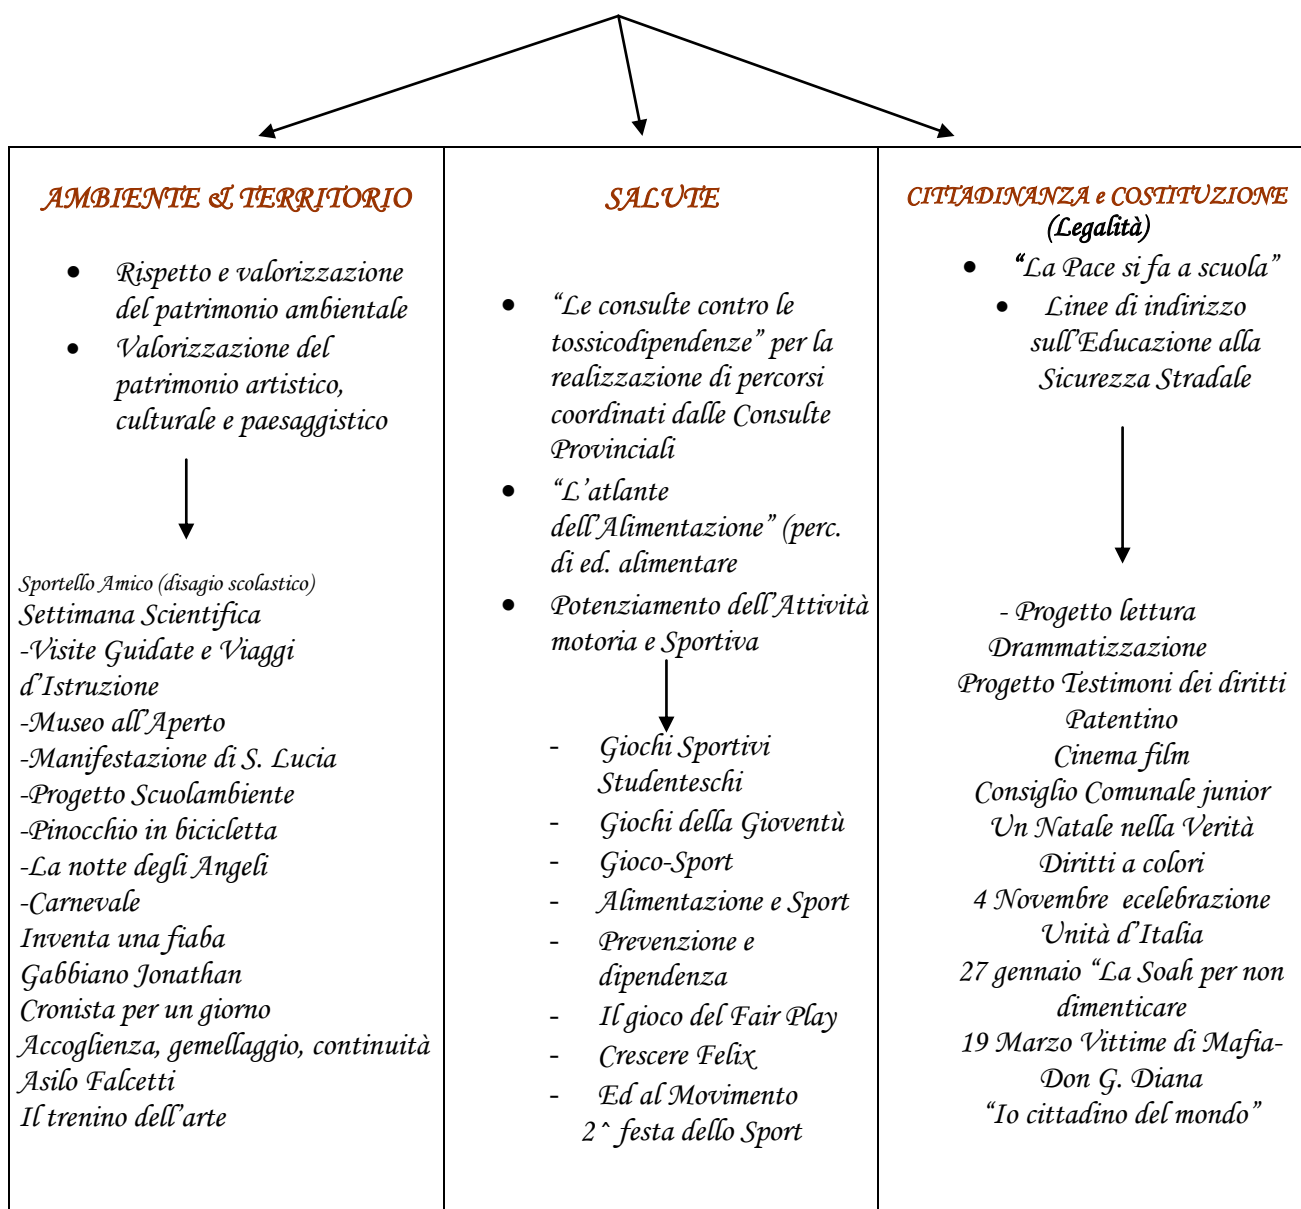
| AMBIENTE & TERRITORIO | SALUTE | CITTADINANZA e COSTITUZIONE (Legalità) |
|---|---|---|
| • Rispetto e valorizzazione del patrimonio ambientale<br>• Valorizzazione del patrimonio artistico, culturale e paesaggistico<br><br>Sportello Amico (disagio scolastico)<br>Settimana Scientifica<br>-Visite Guidate e Viaggi d'Istruzione<br>-Museo all'Aperto<br>-Manifestazione di S. Lucia<br>-Progetto Scuolambiente<br>-Pinocchio in bicicletta<br>-La notte degli Angeli<br>-Carnevale<br>Inventa una fiaba<br>Gabbiano Jonathan<br>Cronista per un giorno<br>Accoglienza, gemellaggio, continuità<br>Asilo Falcetti<br>Il trenino dell'arte | • "Le consulte contro le tossicodipendenze" per la realizzazione di percorsi coordinati dalle Consulte Provinciali<br>• "L'atlante dell'Alimentazione" (perc. di ed. alimentare<br>• Potenziamento dell'Attività motoria e Sportiva<br><br>- Giochi Sportivi Studenteschi<br>- Giochi della Gioventù<br>- Gioco-Sport<br>- Alimentazione e Sport<br>- Prevenzione e dipendenza<br>- Il gioco del Fair Play<br>- Crescere Felix<br>- Ed al Movimento<br>2^ festa dello Sport | • "La Pace si fa a scuola"<br>• Linee di indirizzo sull'Educazione alla Sicurezza Stradale<br><br>- Progetto lettura<br>Drammatizzazione<br>Progetto Testimoni dei diritti<br>Patentino<br>Cinema film<br>Consiglio Comunale junior<br>Un Natale nella Verità<br>Diritti a colori<br>4 Novembre ecelebrazione Unità d'Italia<br>27 gennaio "La Soah per non dimenticare<br>19 Marzo Vittime di Mafia-Don G. Diana<br>"Io cittadino del mondo" |